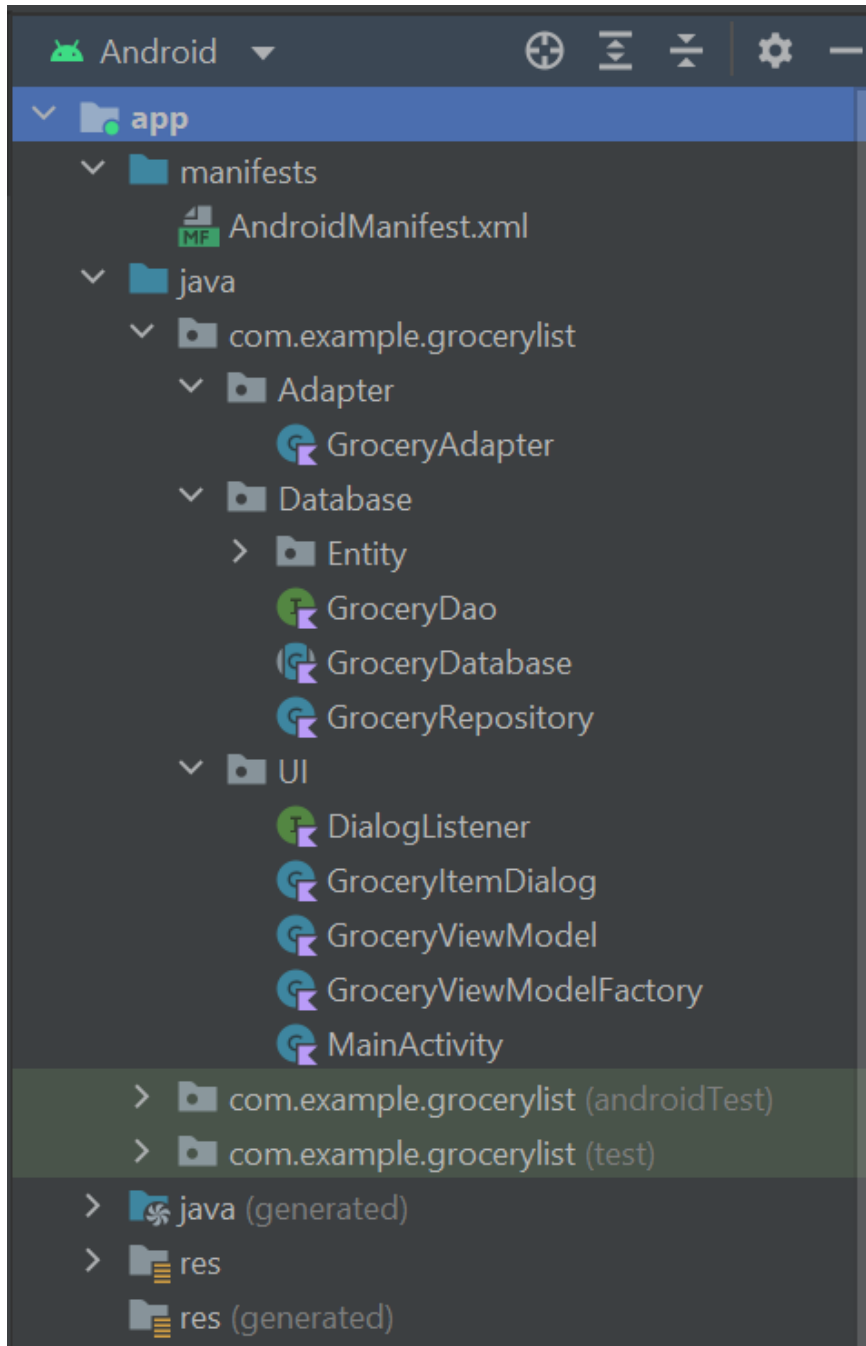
Android

app
manifests
MF AndroidManifest.xml
java
com.example.grocerylist
Adapter
GroceryAdapter
Database
Entity
GroceryDao
GroceryDatabase
GroceryRepository
UI
DialogListener
GroceryItemDialog
GroceryViewModel
GroceryViewModelFactory
MainActivity
com.example.grocerylist (androidTest)
com.example.grocerylist (test)
java (generated)
res
res (generated)